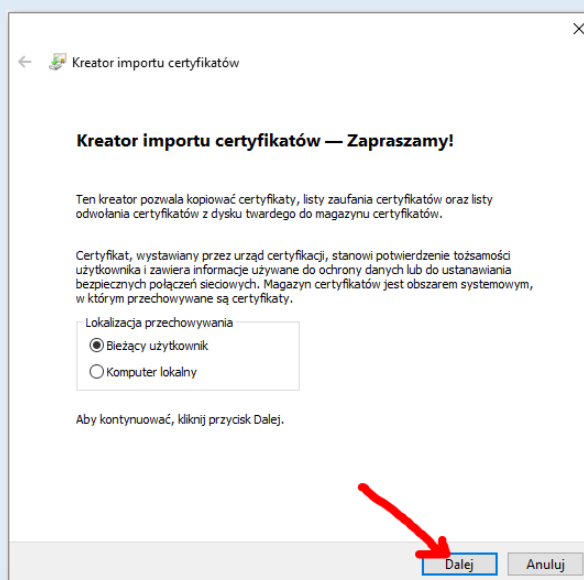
Kreator importu certyfikatów

Kreator importu certyfikatów — Zapraszamy!

Ten kreator pozwala kopiować certyfikaty, listy zaufania certyfikatów oraz listy odwołania certyfikatów z dysku twardego do magazynu certyfikatów.

Certyfikat, wystawiany przez urząd certyfikacji, stanowi potwierdzenie tożsamości użytkownika i zawiera informacje używane do ochrony danych lub do ustanawiania bezpiecznych połączeń sieciowych. Magazyn certyfikatów jest obszarem systemowym, w którym przechowywane są certyfikaty.

Lokalizacja przechowywania
Bieżący użytkownik
Komputer lokalny

Aby kontynuować, kliknij przycisk Dalej.

Dalej
Anuluj